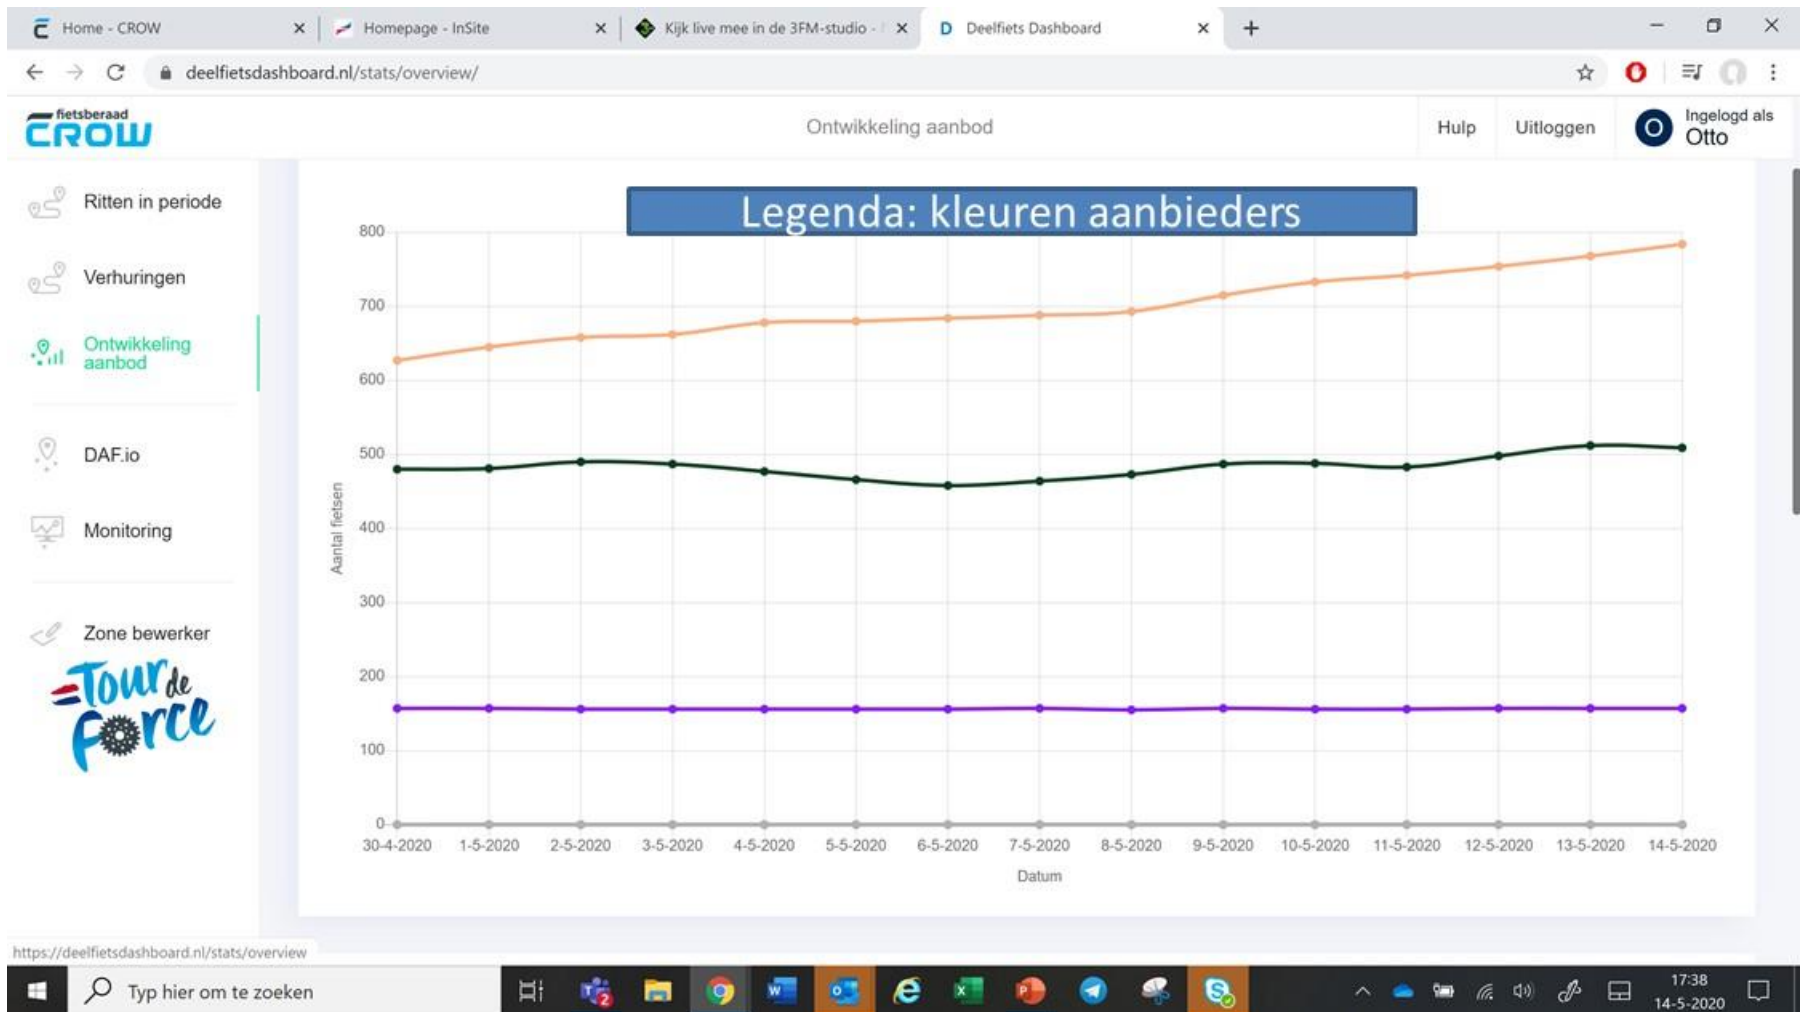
Home - CROW
Homepage - InSite
Kijk live mee in de 3FM-studio -
Deelfiets Dashboard

deelfietsdashboard.nl/stats/overview/

fietsberaad CROW

Ontwikkeling aanbod

Hulp
Uitloggen
O Ingelogd als Otto

Ritten in periode
Verhuringen
Ontwikkeling aanbod
DAF.io
Monitoring
Zone bewerker

Tour de Force

Legenda: kleuren aanbieders

800
700
600
500
400
300
200
100
0

Aantal fietsen

30-4-2020 1-5-2020 2-5-2020 3-5-2020 4-5-2020 5-5-2020 6-5-2020 7-5-2020 8-5-2020 9-5-2020 10-5-2020 11-5-2020 12-5-2020 13-5-2020 14-5-2020

Datum

https://deelfietsdashboard.nl/stats/overview

Typ hier om te zoeken

17:38
14-5-2020